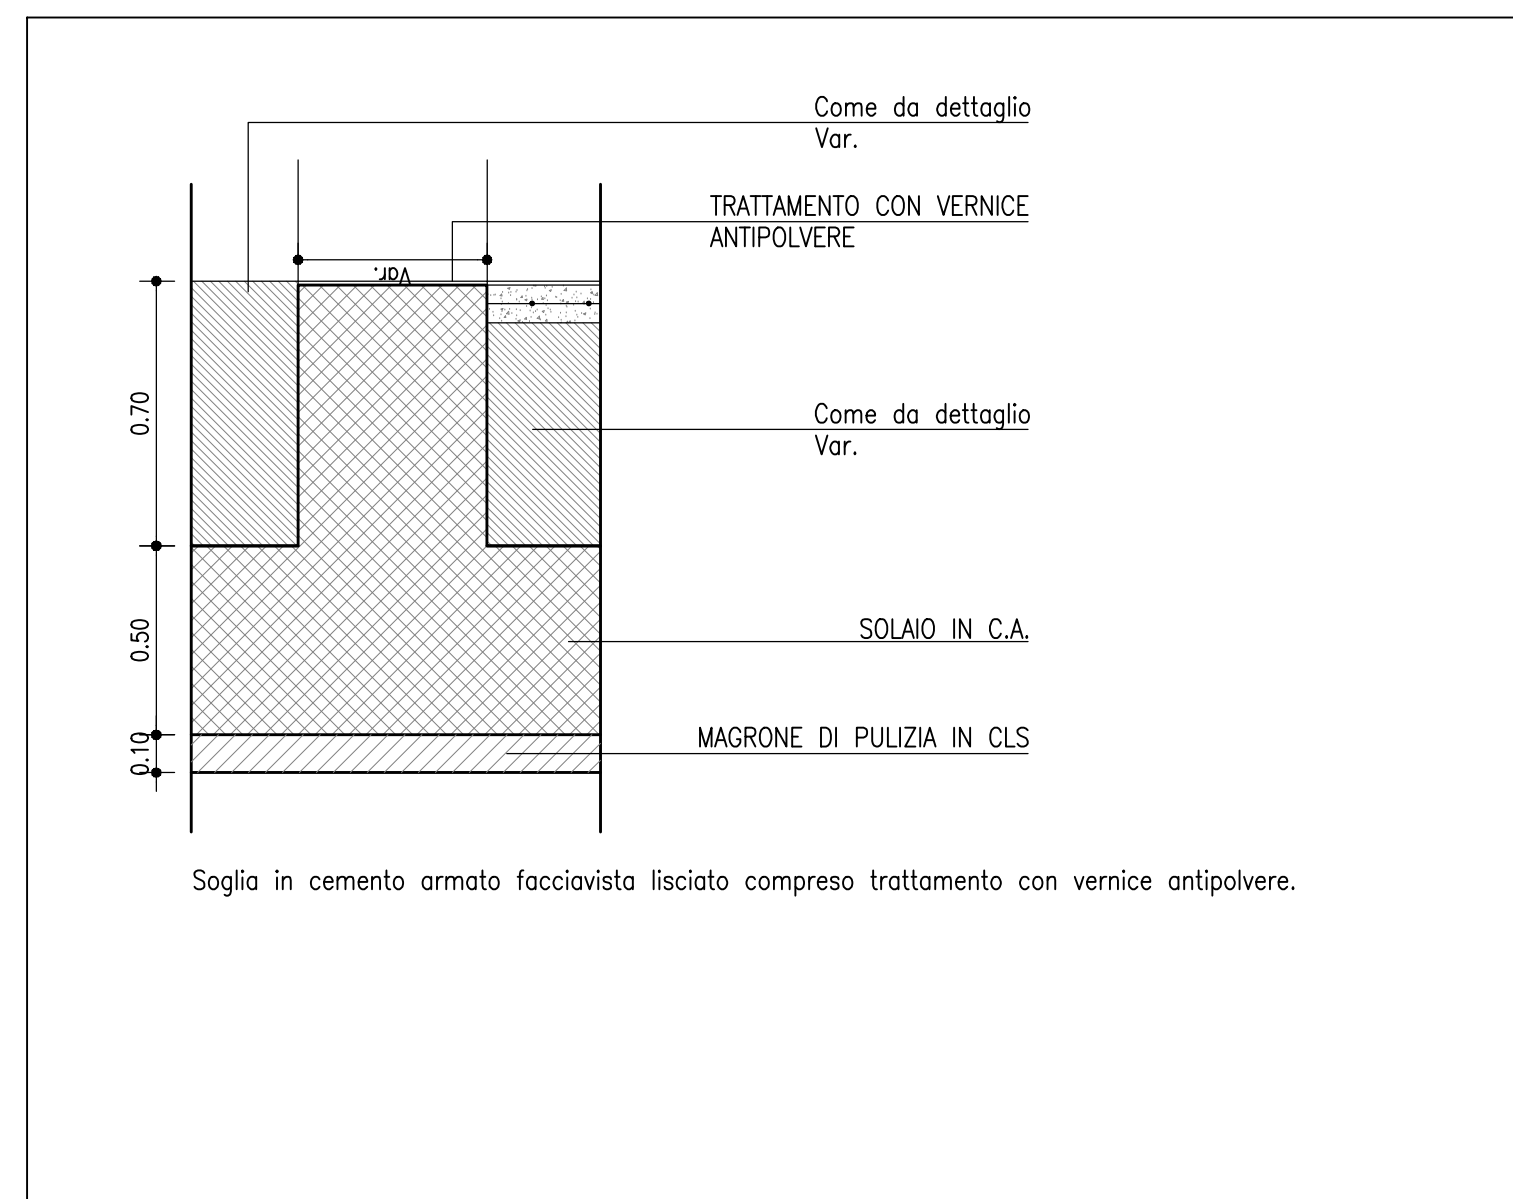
Come da dettaglio
Var.

TRATTAMENTO CON VERNICE
ANTIPOLVERE

Var.

0.70

Come da dettaglio
Var.

0.50

SOLAIO IN C.A.

0.10

MAGRONE DI PULIZIA IN CLS

Soglia in cemento armato facciavista lisciato compreso trattamento con vernice antipolvere.